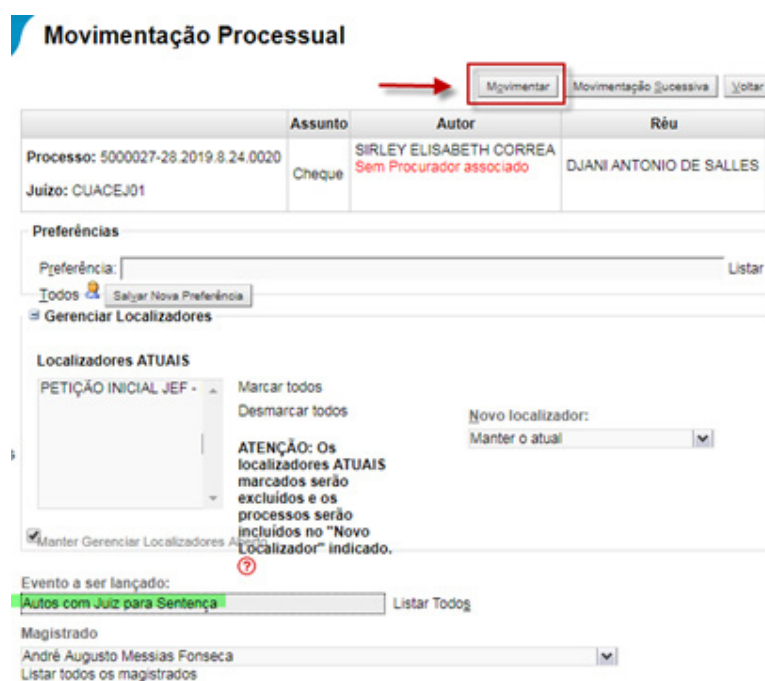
Movimentação Processual

Movimentar | Movimentação Sucessiva | Voltar

| | Assunto | Autor | Réu |
|---|---|---|---|
| Processo: 5000027-28.2019.8.24.0020 Juízo: CUACEJ01 | Cheque | SIRLEY ELISABETH CORREA Sem Procurador associado | DJANI ANTONIO DE SALLES |

Preferências

Preferência: Listar Todos

Salvar Nova Preferência

Gerenciar Localizadores

Localizadores ATUAIS

PETIÇÃO INICIAL JEF -

Marcar todos

Desmarcar todos

ATENÇÃO: Os localizadores ATUAIS marcados serão excluídos e os processos serão incluídos no "Novo Localizador" indicado.

Novo localizador:

Manter o atual

Manter Gerenciar Localizadores Aberto

Evento a ser lançado:

Autos com Juiz para Sentença

Listar Todos

Magistrado

André Augusto Messias Fonseca

Listar todos os magistrados